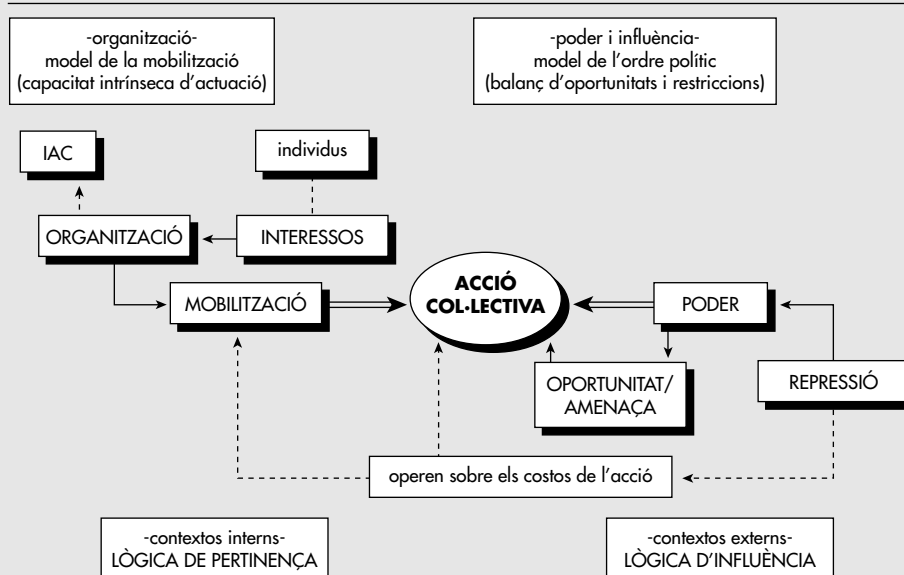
-organització-
model de la mobilització
(capacitat intrínseca d'actuació)

-poder i influència-
model de l'ordre polític
(balanç d'oportunitats i restriccions)

IAC

individus

ORGANITZACIÓ

INTERESSOS

MOBILITZACIÓ

ACCIÓ COL·LECTIVA

PODER

OPORTUNITAT/ AMENAÇA

REPRESSIÓ

operen sobre els costos de l'acció

-contextos interns-
LÒGICA DE PERTINENÇA

-contextos externs-
LÒGICA D'INFLUÈNCIA